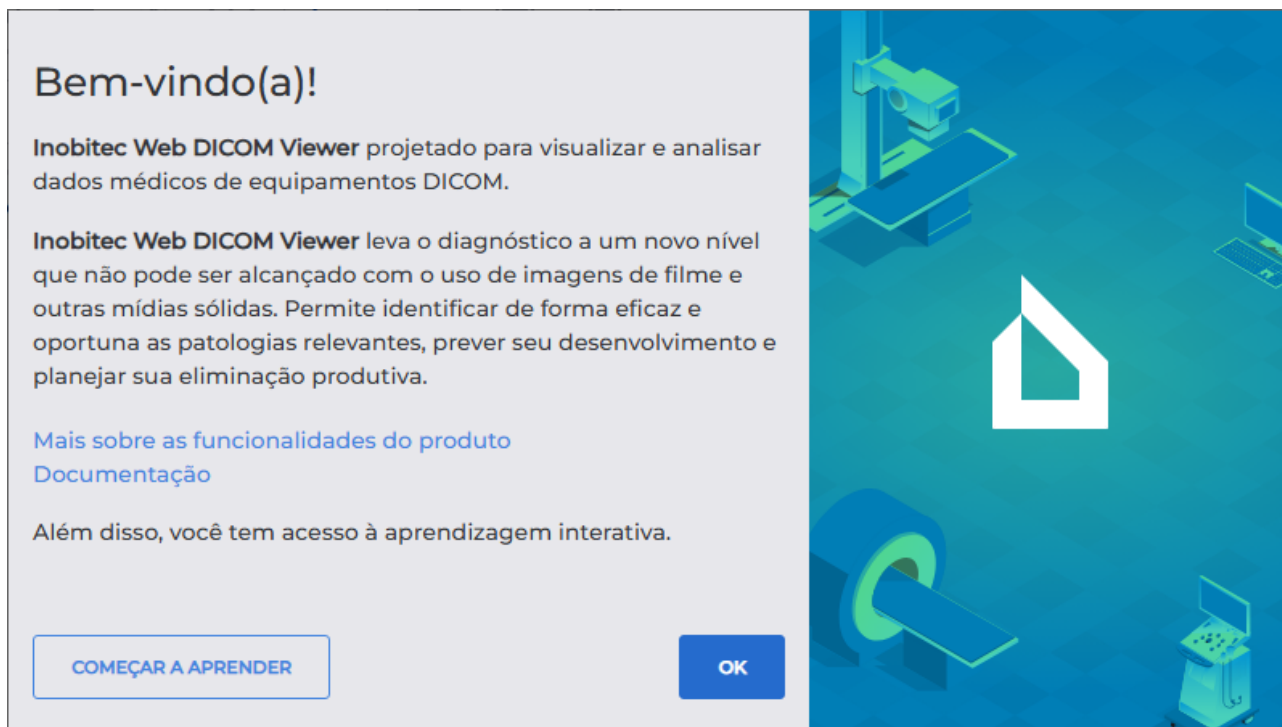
Bem-vindo(a)!

**Inobitec Web DICOM Viewer** projetado para visualizar e analisar dados médicos de equipamentos DICOM.

**Inobitec Web DICOM Viewer** leva o diagnóstico a um novo nível que não pode ser alcançado com o uso de imagens de filme e outras mídias sólidas. Permite identificar de forma eficaz e oportuna as patologias relevantes, prever seu desenvolvimento e planejar sua eliminação produtiva.

Mais sobre as funcionalidades do produto
Documentação

Além disso, você tem acesso à aprendizagem interativa.

COMEÇAR A APRENDER

OK